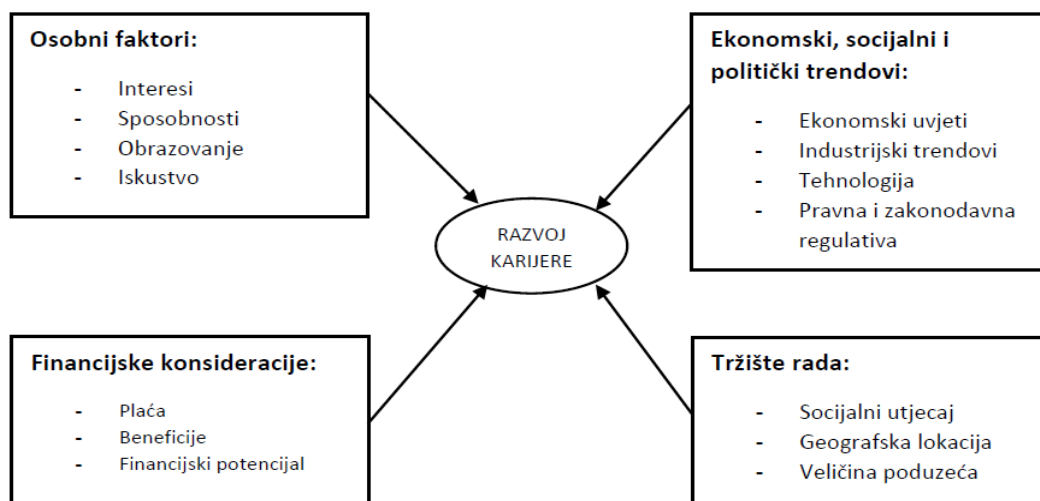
**Osobni faktori:**

- Interesi
- Sposobnosti
- Obrazovanje
- Iskustvo

**Ekonomski, socijalni i politički trendovi:**

- Ekonomski uvjeti
- Industrijski trendovi
- Tehnologija
- Pravna i zakonodavna regulativa

RAZVOJ KARIJERE

**Financijske konsideracije:**

- Plaća
- Beneficije
- Financijski potencijal

**Tržište rada:**

- Socijalni utjecaj
- Geografska lokacija
- Veličina poduzeća